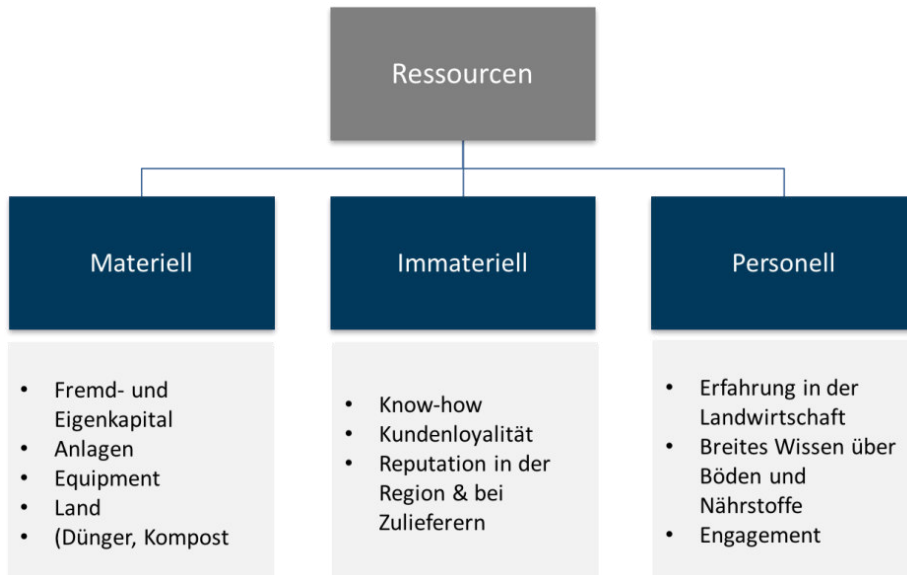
Ressourcen

Materiell

- Fremd- und Eigenkapital
- Anlagen
- Equipment
- Land
- (Dünger, Kompost

Immateriell

- Know-how
- Kundenloyalität
- Reputation in der Region & bei Zulieferern

Personell

- Erfahrung in der Landwirtschaft
- Breites Wissen über Böden und Nährstoffe
- Engagement